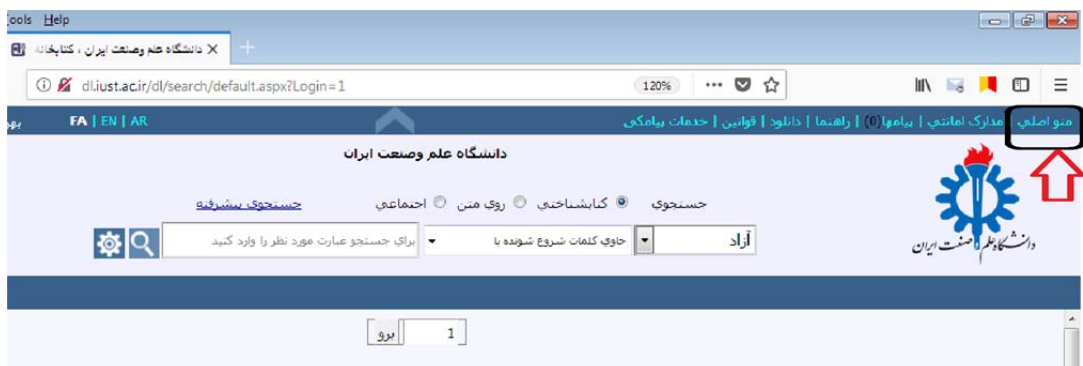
ools Help

دانشگاه علم وصنعت ایران ، کتابخانه ×

dl.iust.ac.ir/dl/search/default.aspx?Login=1

120%

منو اصلی | مدارک امانتی | پیامها(0) | راهنما | دانلود | قوانین | خدمات پیامکی

FA | EN | AR

دانشگاه علم وصنعت ایران

جستجوی پیشرفته

جستجوی کتابشناختی روی متن اجتماعی

آزاد

حاوی کلمات شروع شونده با

برای جستجو عبارت مورد نظر را وارد کنید

دانشگاه علم و صنعت ایران

1 برو